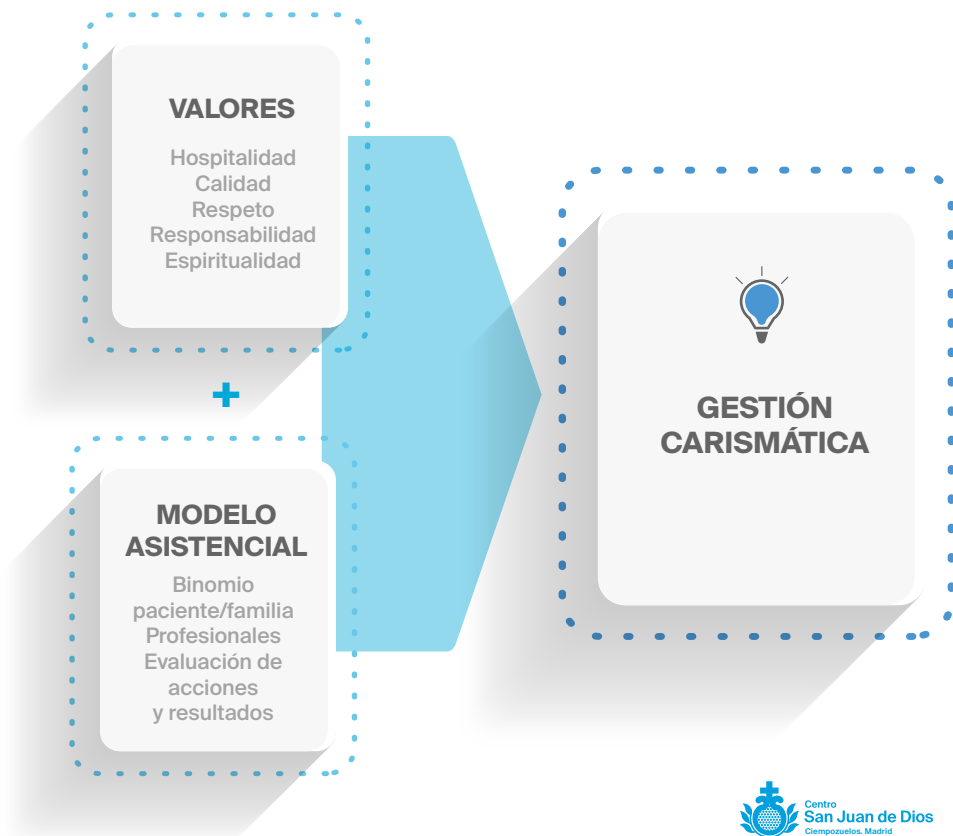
VALORES

Hospitalidad
Calidad
Respeto
Responsabilidad
Espiritualidad

+

MODELO ASISTENCIAL

Binomio paciente/familia
Profesionales
Evaluación de acciones y resultados

GESTIÓN CARISMÁTICA

Centro
San Juan de Dios
Ciempozuelos. Madrid